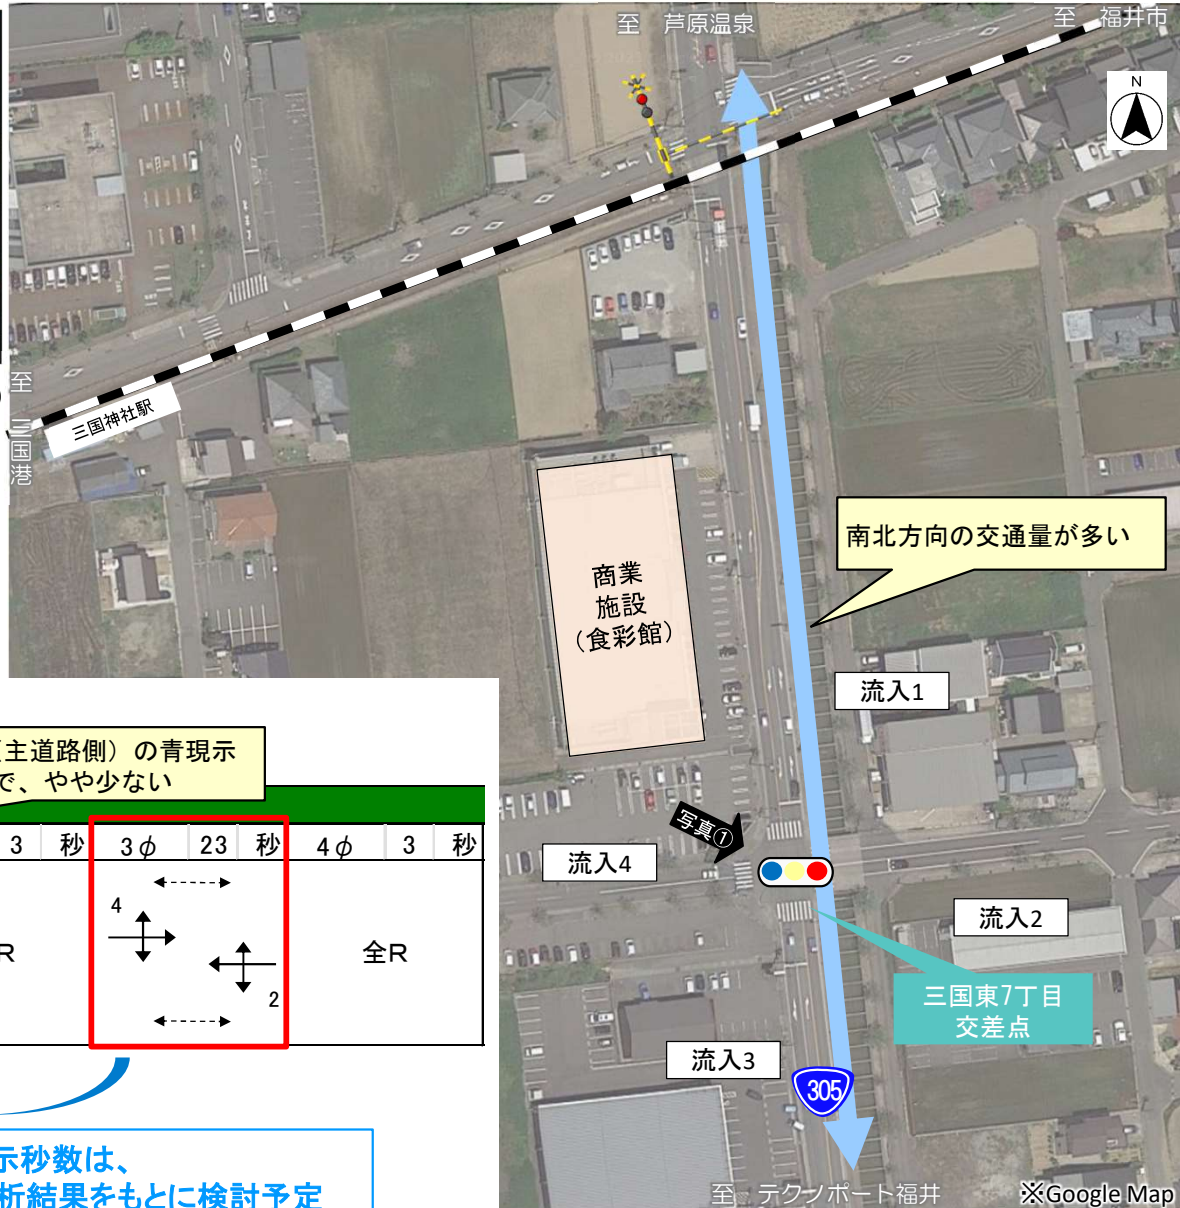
至 芦原温泉

至 福井市

N

至

三国港

三国神社駅

商業
施設
(食彩館)

南北方向の交通量が多い

流入1

主道路側)の青現示
で、やや少ない

| 3 | 秒 | 3$\phi$ | 23 | 秒 | 4$\phi$ | 3 | 秒 |
|---|---|---|---|---|---|---|---|

4

2

R

全R

写真⑦

流入4

流入2

三国東7丁目
交差点

流入3

305

示秒数は、
析結果をもとに検討予定

至 テクノポート福井

※Google Map